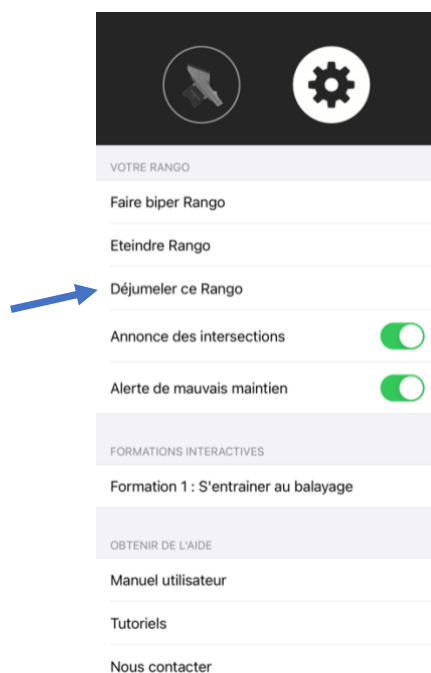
VOTRE RANGO

Faire biper Rango

Eteindre Rango

Déjumeler ce Rango

Annonce des intersections

Alerte de mauvais maintien

FORMATIONS INTERACTIVES

Formation 1 : S'entrainer au balayage

OBTENIR DE L'AIDE

Manuel utilisateur

Tutoriels

Nous contacter